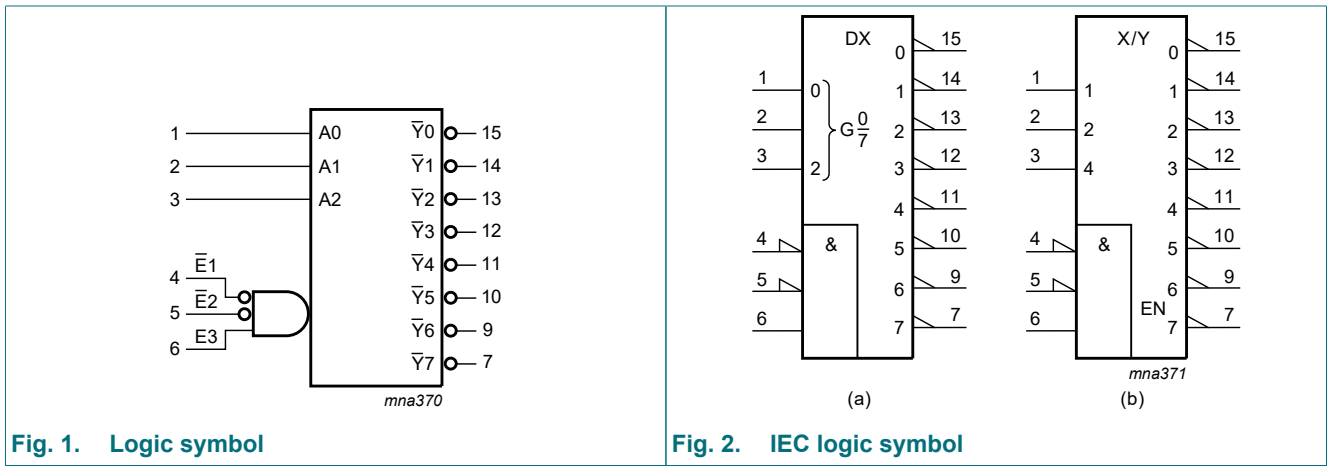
1
2
3
A0
A1
A2
$\overline{Y}0$ 15
$\overline{Y}1$ 14
$\overline{Y}2$ 13
$\overline{Y}3$ 12
$\overline{Y}4$ 11
$\overline{Y}5$ 10
$\overline{Y}6$ 9
$\overline{Y}7$ 7
4 $\overline{E}1$
5 $\overline{E}2$
6 E3
mna370

Fig. 1. Logic symbol

DX
1 0
2 G$\frac{0}{7}$
3 2
4 &
5
6
0 15
1 14
2 13
3 12
4 11
5 10
6 9
7 7
(a)

X/Y
1 1
2 2
3 4
4 &
5
6
EN
0 15
1 14
2 13
3 12
4 11
5 10
6 9
7 7
mna371
(b)

Fig. 2. IEC logic symbol